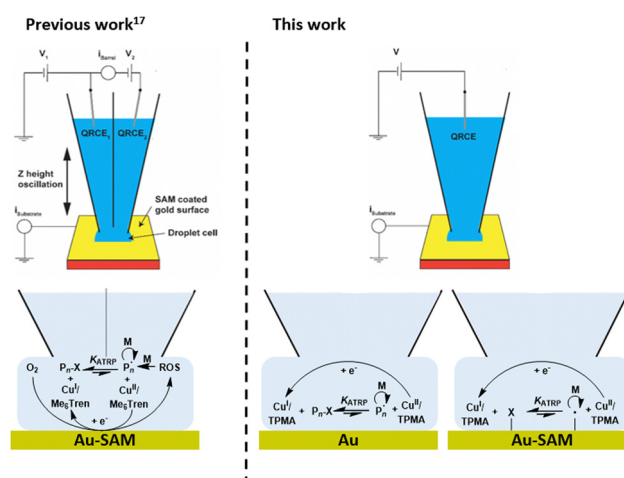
Previous work$^{17}$

$V_1$ $i_{Barrel}$ $V_2$

$QRCE_1$ $QRCE_2$

Z height oscillation

$i_{Substrate}$

SAM coated gold surface

Droplet cell

$O_2$ $P_n$-X $K_{ATRP}$ $P_n^{\cdot}$ M M ROS

$Cu^I/$ $Me_6Tren$ + $Cu^{II}/$ $Me_6Tren$

+ e⁻

Au-SAM

This work

V

QRCE

$i_{Substrate}$

+ e⁻

$Cu^I/$ TPMA + $P_n$-X $K_{ATRP}$ M $P_n^{\cdot}$ + $Cu^{II}/$ TPMA

Au

+ e⁻

$Cu^I/$ TPMA + X $K_{ATRP}$ M + $Cu^{II}/$ TPMA

Au-SAM